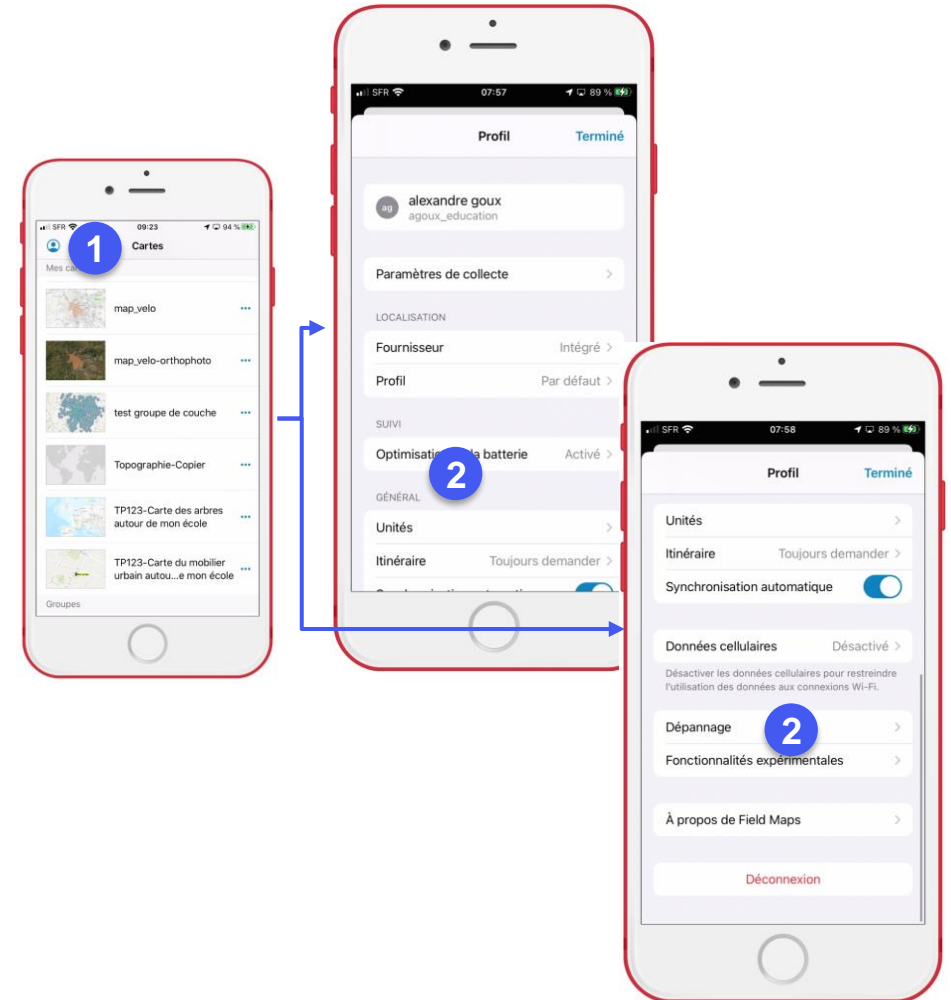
SFR 09:23 94 %

1

Cartes

Mes ca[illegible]

map_velo

map_velo-orthophoto

test groupe de couche

Topographie-Copier

TP123-Carte des arbres autour de mon école

TP123-Carte du mobilier urbain autou...e mon école

Groupes

SFR 07:57 89 %

Profil Terminé

ag alexandre goux agoux_education

Paramètres de collecte

LOCALISATION

Fournisseur Intégré

Profil Par défaut

SUIVI

Optimisatio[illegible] la batterie Activé

2

GÉNÉRAL

Unités

Itinéraire Toujours demander

SFR 07:58 89 %

Profil Terminé

Unités

Itinéraire Toujours demander

Synchronisation automatique

Données cellulaires Désactivé

Désactiver les données cellulaires pour restreindre l'utilisation des données aux connexions Wi-Fi.

Dépannage

2

Fonctionnalités expérimentales

À propos de Field Maps

Déconnexion